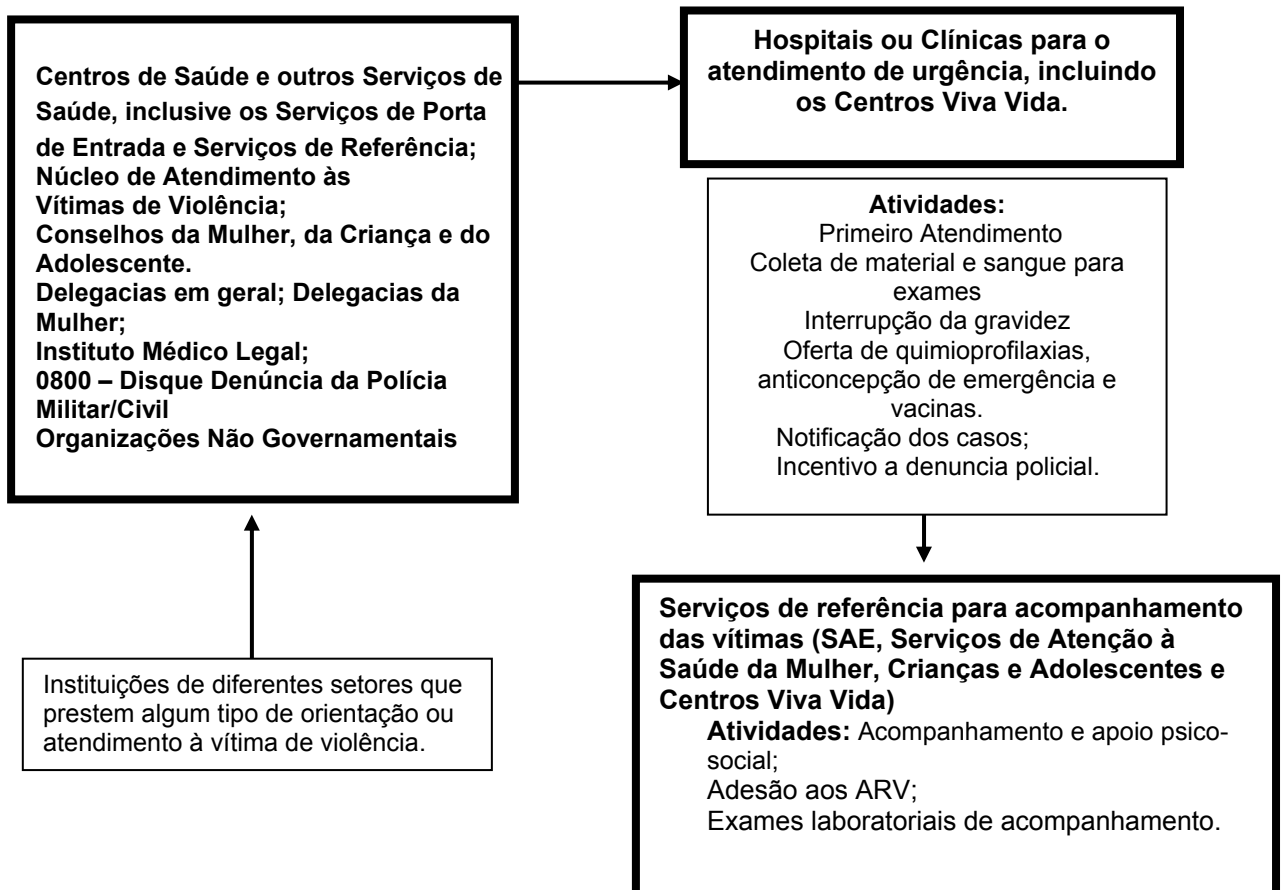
Centros de Saúde e outros Serviços de Saúde, inclusive os Serviços de Porta de Entrada e Serviços de Referência;
Núcleo de Atendimento às Vítimas de Violência;
Conselhos da Mulher, da Criança e do Adolescente.
Delegacias em geral; Delegacias da Mulher;
Instituto Médico Legal;
0800 – Disque Denúncia da Polícia Militar/Civil
Organizações Não Governamentais

Instituições de diferentes setores que prestem algum tipo de orientação ou atendimento à vítima de violência.

Hospitais ou Clínicas para o atendimento de urgência, incluindo os Centros Viva Vida.

Atividades:
Primeiro Atendimento
Coleta de material e sangue para exames
Interrupção da gravidez
Oferta de quimioprofilaxias, anticoncepção de emergência e vacinas.
Notificação dos casos;
Incentivo a denuncia policial.

Serviços de referência para acompanhamento das vítimas (SAE, Serviços de Atenção à Saúde da Mulher, Crianças e Adolescentes e Centros Viva Vida)
Atividades: Acompanhamento e apoio psicosocial;
Adesão aos ARV;
Exames laboratoriais de acompanhamento.